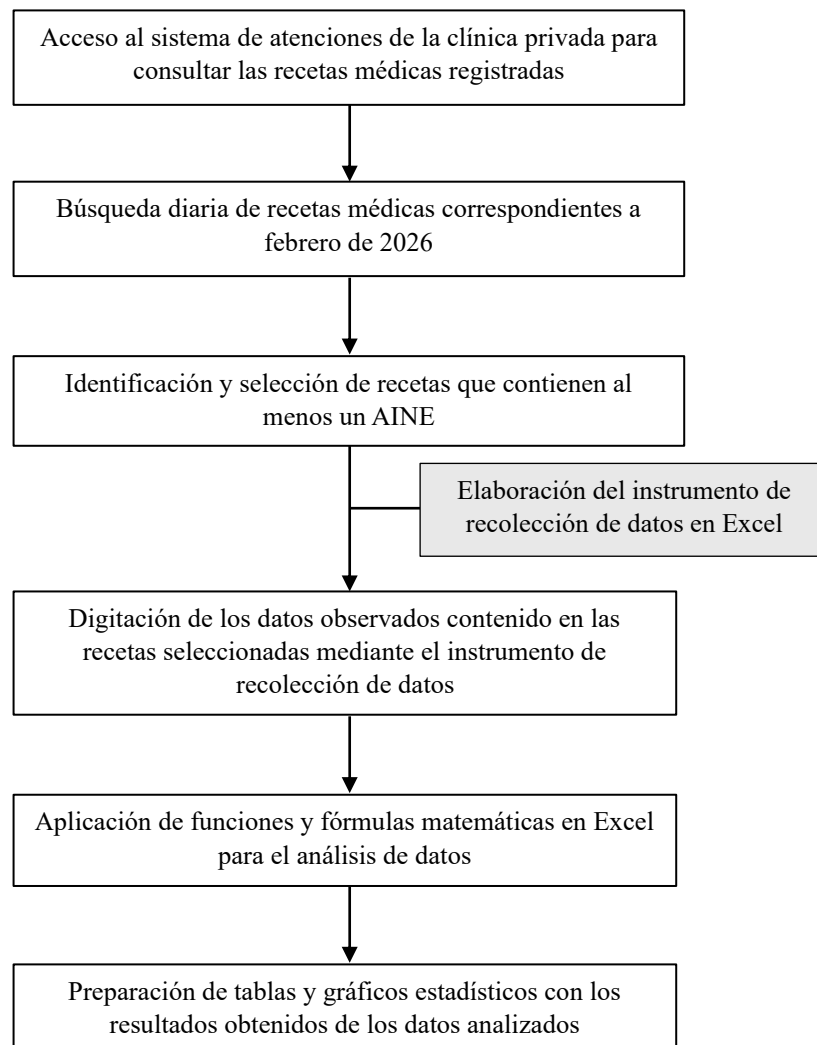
Acceso al sistema de atenciones de la clínica privada para consultar las recetas médicas registradas

Búsqueda diaria de recetas médicas correspondientes a febrero de 2026

Identificación y selección de recetas que contienen al menos un AINE

Elaboración del instrumento de recolección de datos en Excel

Digitación de los datos observados contenido en las recetas seleccionadas mediante el instrumento de recolección de datos

Aplicación de funciones y fórmulas matemáticas en Excel para el análisis de datos

Preparación de tablas y gráficos estadísticos con los resultados obtenidos de los datos analizados